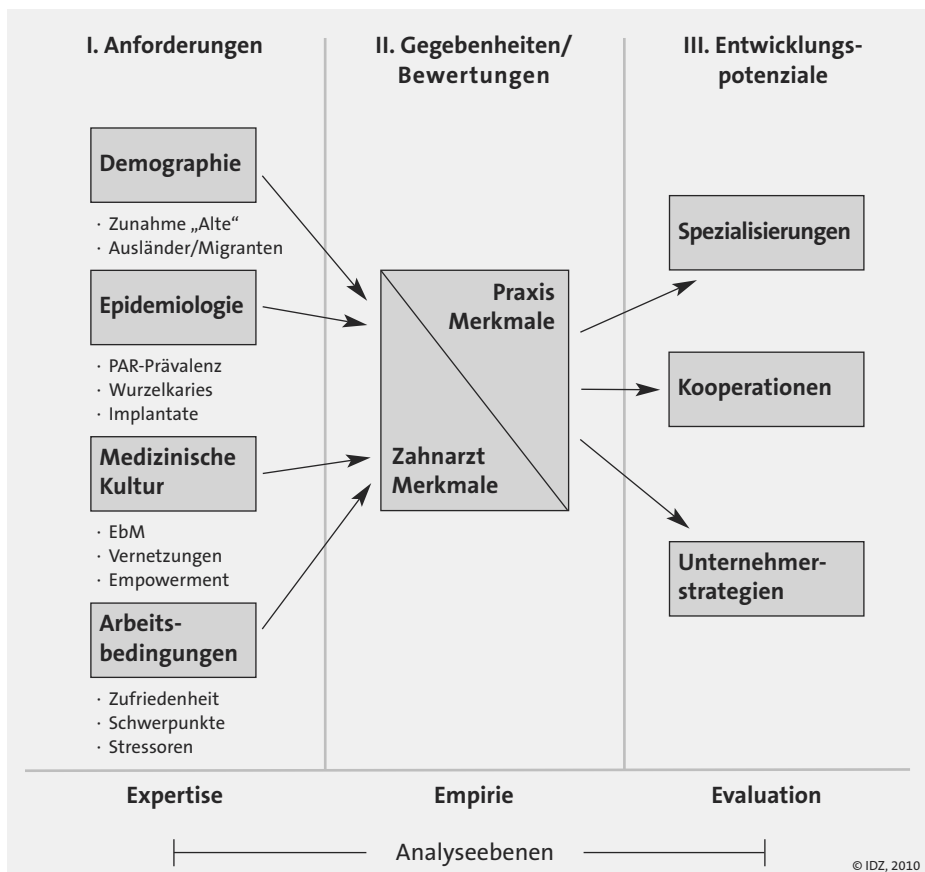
I. Anforderungen

II. Gegebenheiten/ Bewertungen

III. Entwicklungspotenziale

Demographie

· Zunahme „Alte“
· Ausländer/Migranten

Epidemiologie

· PAR-Prävalenz
· Wurzelkaries
· Implantate

Medizinische Kultur

· EbM
· Vernetzungen
· Empowerment

Arbeitsbedingungen

· Zufriedenheit
· Schwerpunkte
· Stressoren

Praxis Merkmale

Zahnarzt Merkmale

Spezialisierungen

Kooperationen

Unternehmerstrategien

Expertise

Empirie

Evaluation

Analyseebenen

© IDZ, 2010